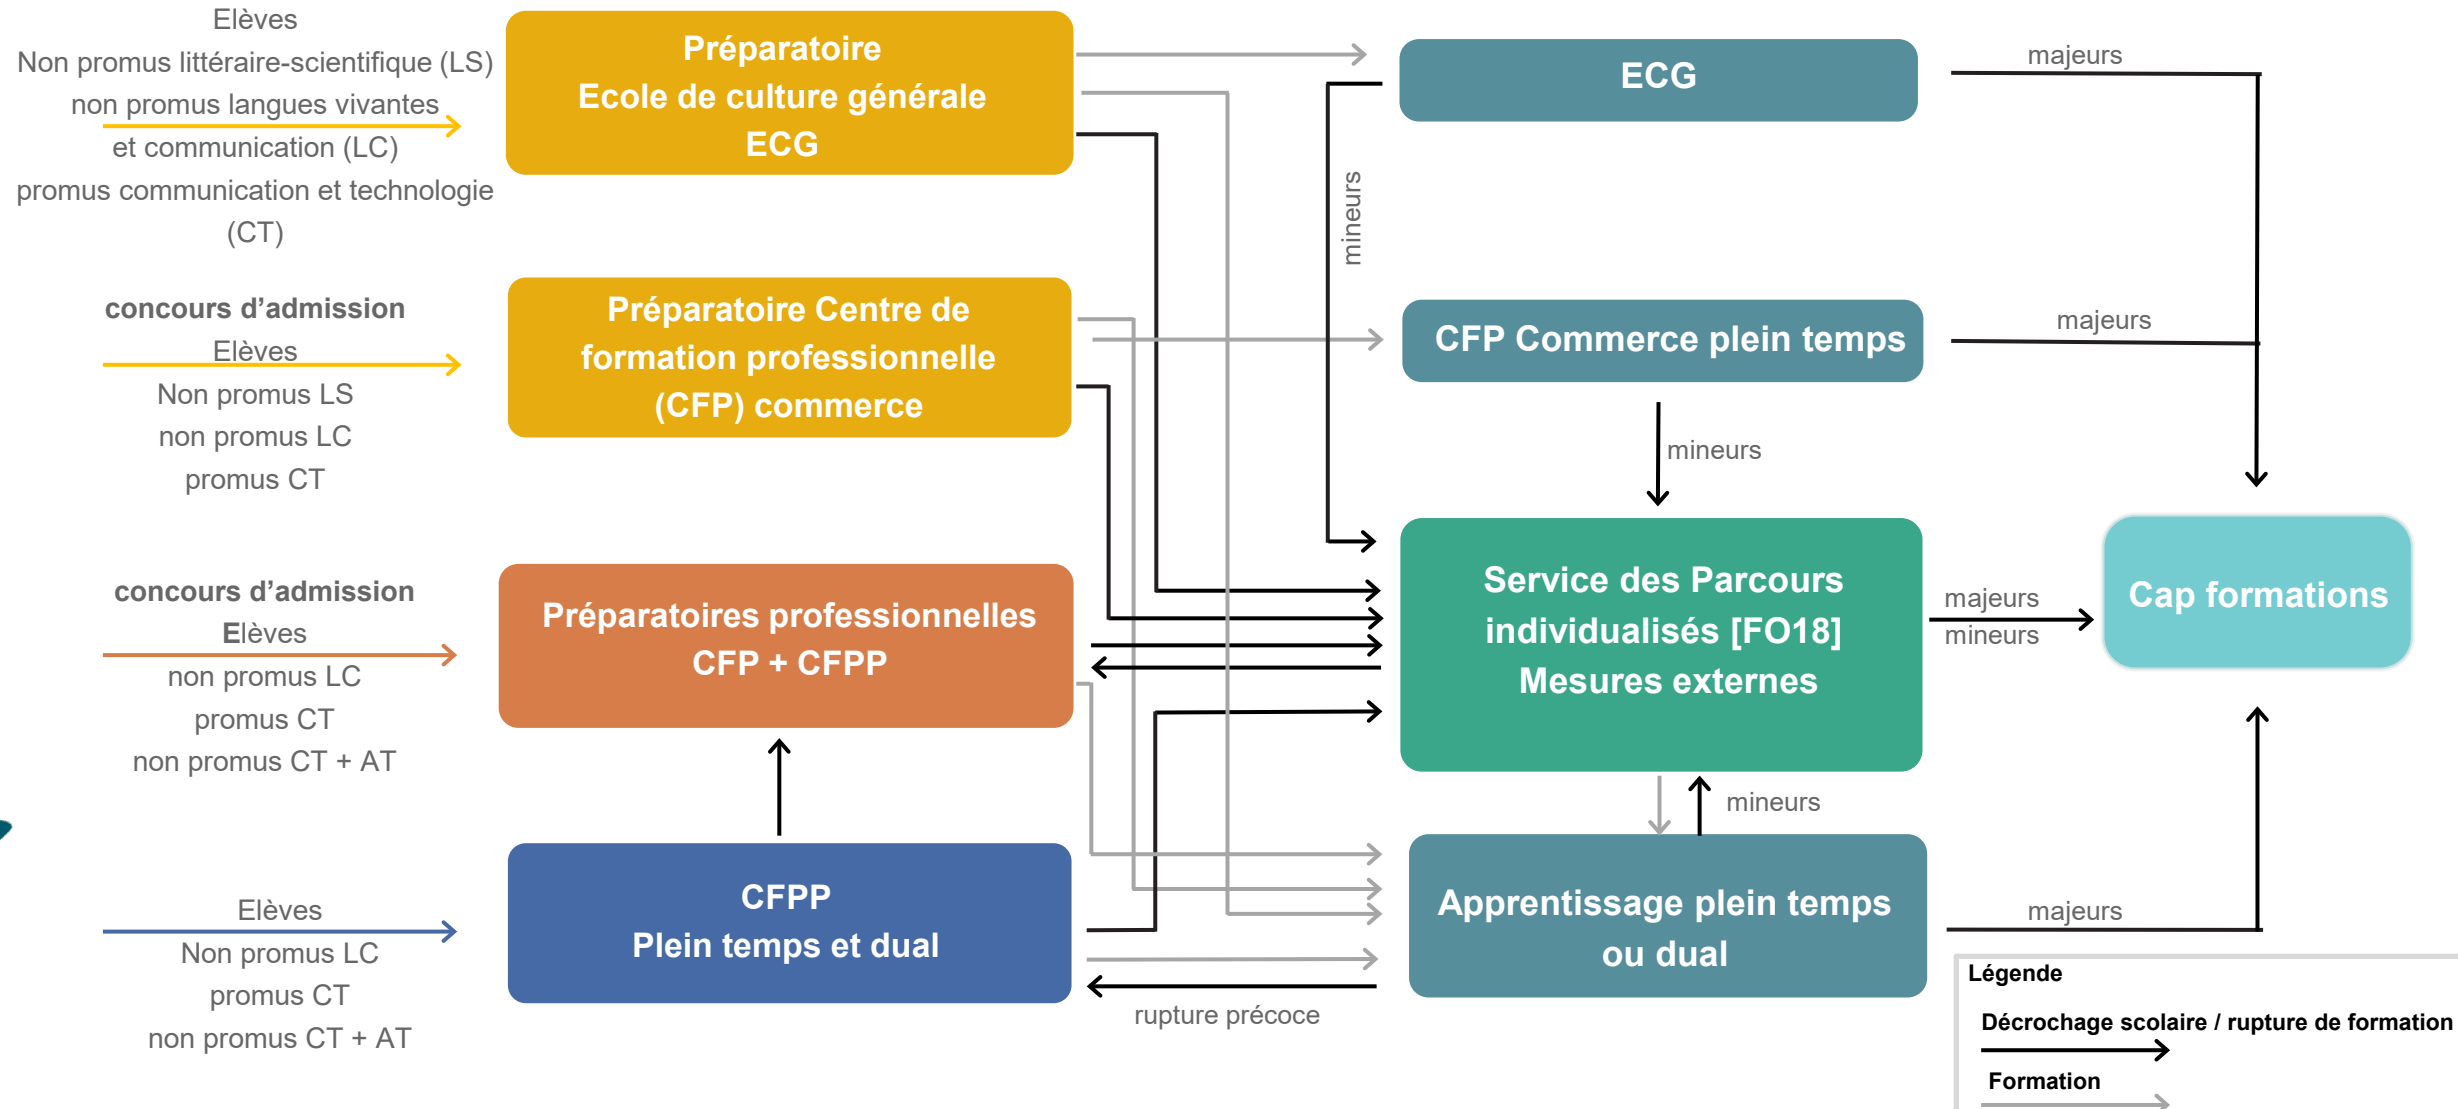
Elèves
Non promus littéraire-scientifique (LS)
non promus langues vivantes
et communication (LC)
promus communication et technologie (CT)

Préparatoire
Ecole de culture générale
ECG

concours d'admission
Elèves
Non promus LS
non promus LC
promus CT

Préparatoire Centre de formation professionnelle (CFP) commerce

concours d'admission
Elèves
non promus LC
promus CT
non promus CT + AT

Préparatoires professionnelles
CFP + CFPP

Elèves
Non promus LC
promus CT
non promus CT + AT

CFPP
Plein temps et dual

ECG

majeurs

mineurs

CFP Commerce plein temps

majeurs

mineurs

Service des Parcours individualisés [FO18]
Mesures externes

majeurs
mineurs

Cap formations

mineurs

Apprentissage plein temps ou dual

majeurs

rupture précoce

Légende
Décrochage scolaire / rupture de formation
Formation